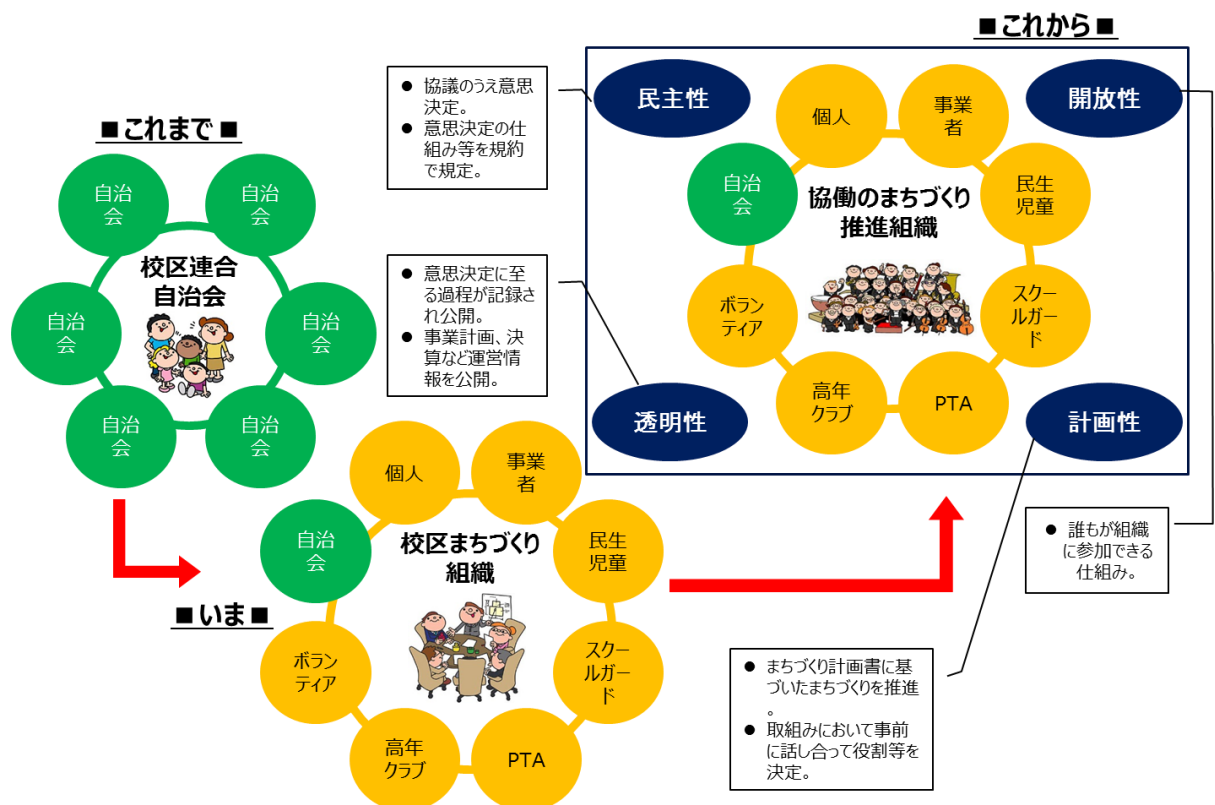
■これまで■

自治会
自治会
自治会
自治会
自治会
自治会
校区連合自治会

■いま■

個人
事業者
民生児童
スクールガード
PTA
高年クラブ
ボランティア
自治会
校区まちづくり組織

■これから■

● 協議のうえ意思決定。
● 意思決定の仕組み等を規約で規定。

民主性

● 意思決定に至る過程が記録され公開。
● 事業計画、決算など運営情報を公開。

透明性

個人
事業者
民生児童
スクールガード
PTA
高年クラブ
ボランティア
自治会
協働のまちづくり推進組織

開放性

計画性

● 誰もが組織に参加できる仕組み。

● まちづくり計画書に基づいたまちづくりを推進。
● 取組みにおいて事前に話し合って役割等を決定。